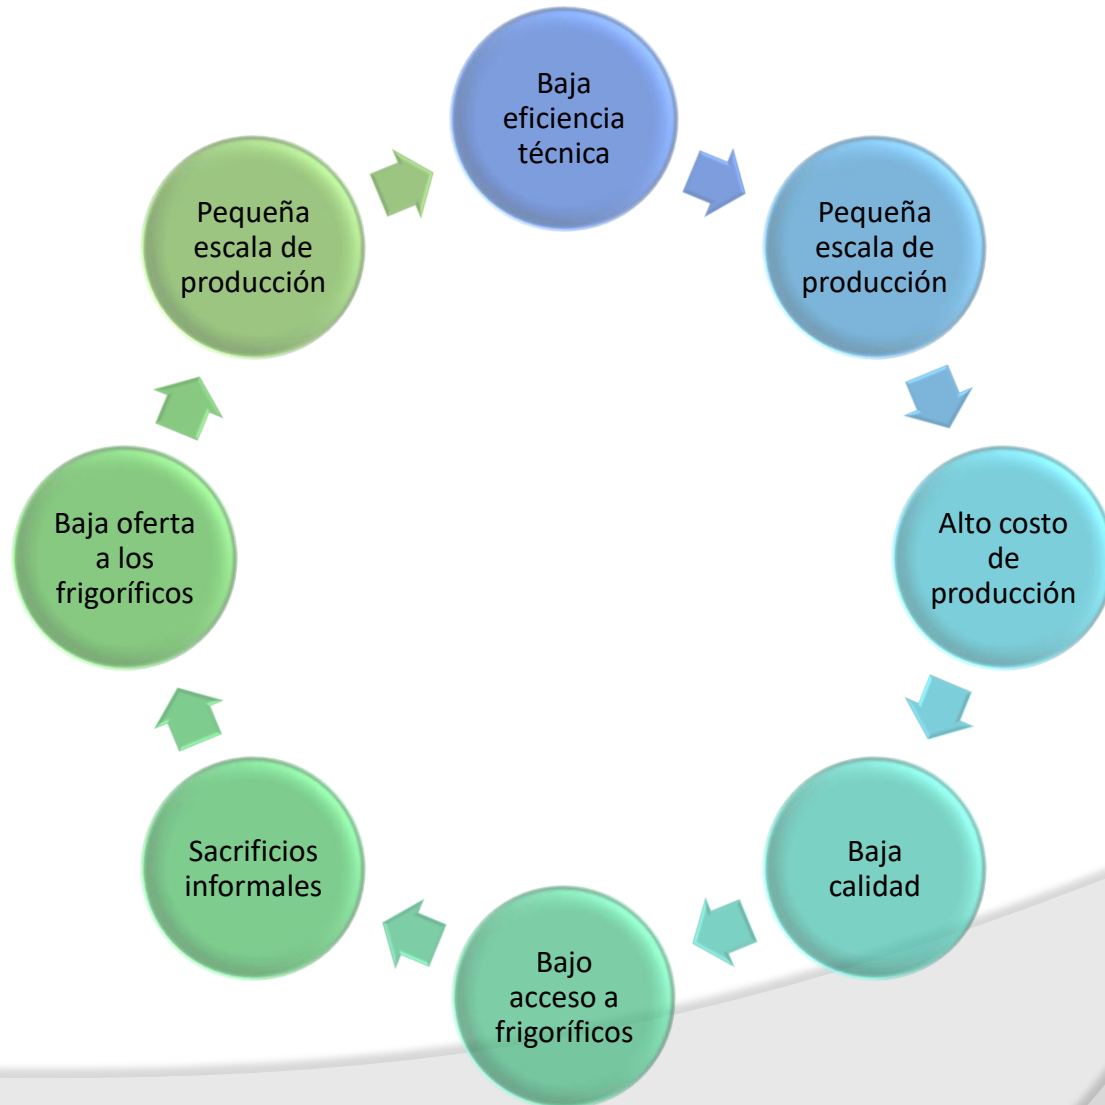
Baja eficiencia técnica

Pequeña escala de producción

Alto costo de producción

Baja calidad

Bajo acceso a frigoríficos

Sacrificios informales

Baja oferta a los frigoríficos

Pequeña escala de producción